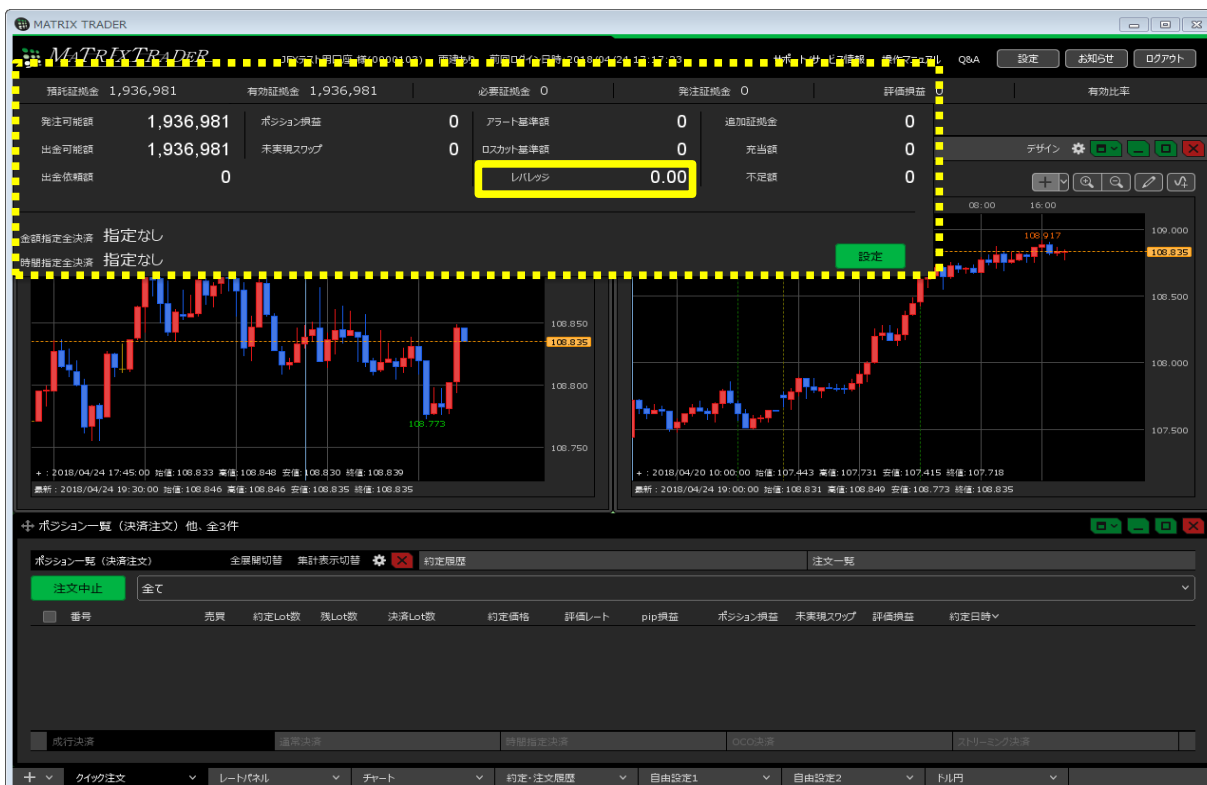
MATRIX TRADER

MATRIXTRADER

JFX(テスト)様 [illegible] 前回ログイン日時 2018/04/24 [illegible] サポート・サービス情報 操作マニュアル Q&A 設定 お知らせ ログアウト

預託証拠金 1,936,981 有効証拠金 1,936,981 必要証拠金 0 発注証拠金 0 評価損益 0 有効比率

発注可能額 1,936,981
出金可能額 1,936,981
出金依頼額 0
ポジション損益 0
未実現スワップ 0
アラート基準額 0
ロスカット基準額 0
レバレッジ 0.00
追加証拠金 0
充当額 0
不足額 0

金額指定全決済 指定なし
時間指定全決済 指定なし

設定

デザイン

08:00 16:00

109.000
108.917
108.835
108.500
108.000
107.500

108.850
108.835
108.800
108.773
108.750

+：2018/04/24 17:45:00 始値:108.833 高値:108.848 安値:108.830 終値:108.839
最新：2018/04/24 19:30:00 始値:108.846 高値:108.846 安値:108.835 終値:108.835

+：2018/04/20 10:00:00 始値:107.443 高値:107.731 安値:107.415 終値:107.718
最新：2018/04/24 19:00:00 始値:108.831 高値:108.849 安値:108.773 終値:108.835

ポジション一覧（決済注文）他、全3件

ポジション一覧（決済注文） 全展開切替 集計表示切替 約定履歴 注文一覧

注文中止 全て

番号 売買 約定Lot数 残Lot数 決済Lot数 約定価格 評価レート pip損益 ポジション損益 未実現スワップ 評価損益 約定日時

成行決済 通常決済 時間指定決済 OCO決済 ストリーミング決済

クイック注文 レートパネル チャート 約定・注文履歴 自由設定1 自由設定2 ドル円